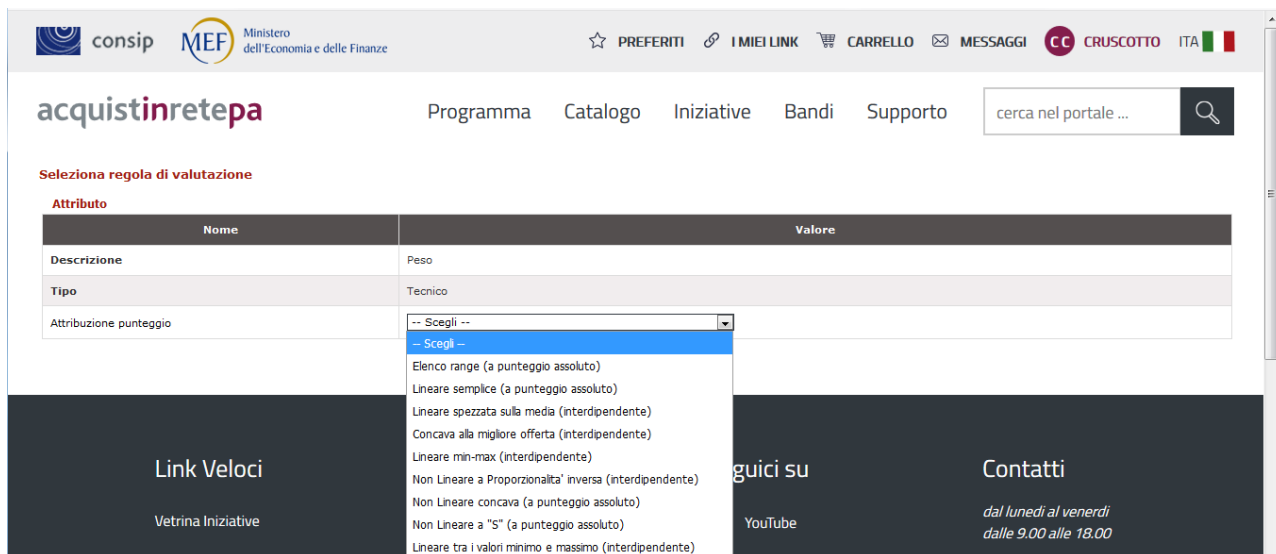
consip MEF Ministero dell'Economia e delle Finanze

PREFERITI I MIEI LINK CARRELLO MESSAGGI CC CRUSCOTTO ITA

acquistinretepa

Programma Catalogo Iniziative Bandi Supporto

cerca nel portale ...

Seleziona regola di valutazione

Attributo

| Nome | Valore |
|---|---|
| Descrizione | Peso |
| Tipo | Tecnico |
| Attribuzione punteggio | -- Scegli -- |

-- Scegli --
Elenco range (a punteggio assoluto)
Lineare semplice (a punteggio assoluto)
Lineare spezzata sulla media (interdipendente)
Concava alla migliore offerta (interdipendente)
Lineare min-max (interdipendente)
Non Lineare a Proporzionalita' inversa (interdipendente)
Non Lineare concava (a punteggio assoluto)
Non Lineare a "S" (a punteggio assoluto)
Lineare tra i valori minimo e massimo (interdipendente)

Link Veloci

Vetrina Iniziative

guici su

YouTube

Contatti

dal lunedì al venerdì
dalle 9.00 alle 18.00